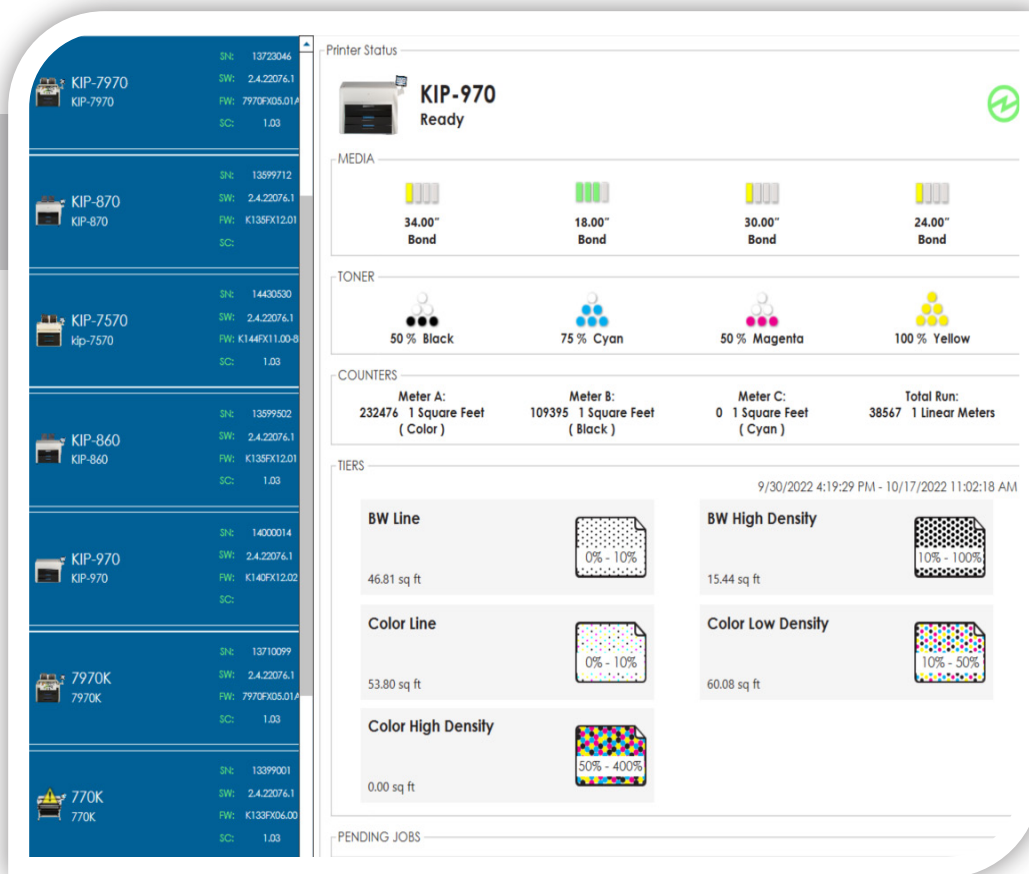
KIP-7970
KIP-7970
SN: 13723046
SW: 2.4.22076.1
FW: 7970FX05.01A
SC: 1.03

KIP-870
KIP-870
SN: 13599712
SW: 2.4.22076.1
FW: K135FX12.01
SC:

KIP-7570
klp-7570
SN: 14430530
SW: 2.4.22076.1
FW: K144FX11.00-8
SC: 1.03

KIP-860
KIP-860
SN: 13599502
SW: 2.4.22076.1
FW: K135FX12.01
SC: 1.03

KIP-970
KIP-970
SN: 14000014
SW: 2.4.22076.1
FW: K140FX12.02
SC:

7970K
7970K
SN: 13710099
SW: 2.4.22076.1
FW: 7970FX05.01A
SC: 1.03

770K
770K
SN: 13399001
SW: 2.4.22076.1
FW: K133FX06.00
SC: 1.03

Printer Status

KIP-970
Ready

MEDIA

34.00″
Bond

18.00″
Bond

30.00″
Bond

24.00″
Bond

TONER

50 % Black

75 % Cyan

50 % Magenta

100 % Yellow

COUNTERS

Meter A:
232476 1 Square Feet
( Color )

Meter B:
109395 1 Square Feet
( Black )

Meter C:
0 1 Square Feet
( Cyan )

Total Run:
38567 1 Linear Meters

TIERS

9/30/2022 4:19:29 PM - 10/17/2022 11:02:18 AM

BW Line
0% - 10%
46.81 sq ft

BW High Density
10% - 100%
15.44 sq ft

Color Line
0% - 10%
53.80 sq ft

Color Low Density
10% - 50%
60.08 sq ft

Color High Density
50% - 400%
0.00 sq ft

PENDING JOBS